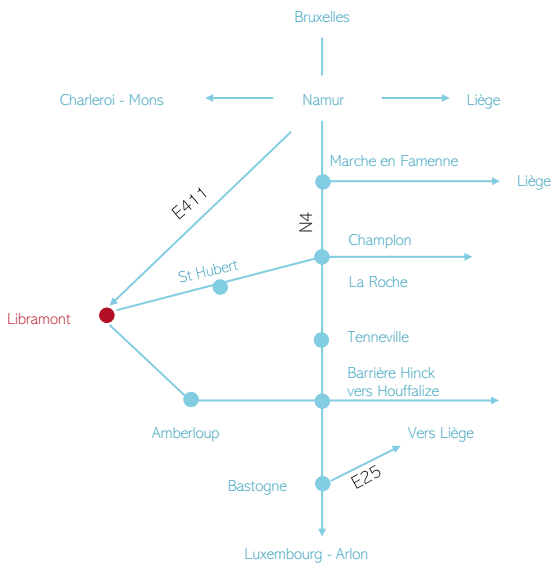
Bruxelles

Charleroi - Mons

Namur

Liège

Marche en Famenne

Liège

E411

N4

Champlon

St Hubert

La Roche

Libramont

Tenneville

Barrière Hinck
vers Houffalize

Amberloup

Vers Liège

Bastogne

E25

Luxembourg - Arlon